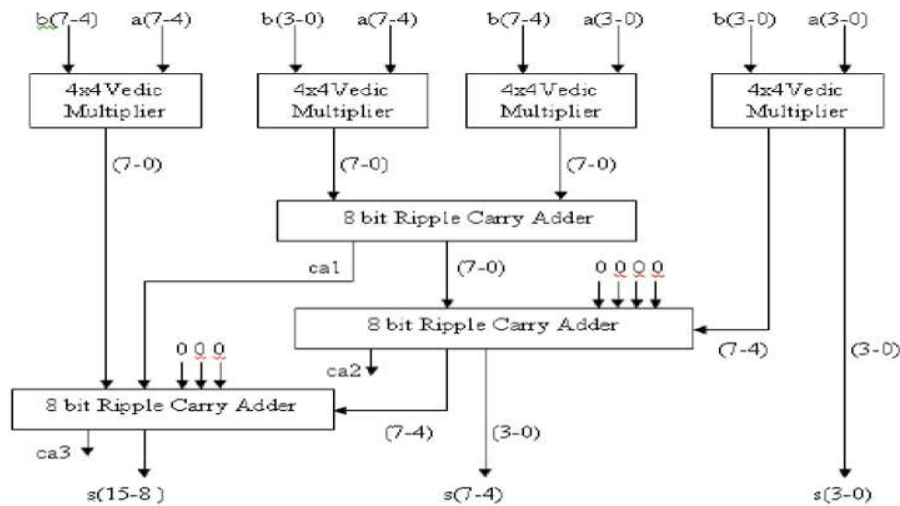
b(7-4) a(7-4) b(3-0) a(7-4) b(7-4) a(3-0) b(3-0) a(3-0)

4x4Vedic Multiplier

4x4Vedic Multiplier

4x4Vedic Multiplier

4x4Vedic Multiplier

(7-0) (7-0) (7-0)

8 bit Ripple Carry Adder

ca1 (7-0) 0 0 0 0

8 bit Ripple Carry Adder

0 0 0

ca2 (7-4) (3-0)

8 bit Ripple Carry Adder

ca3 (7-4) (3-0)

s(15-8 ) s(7-4) s(3-0)